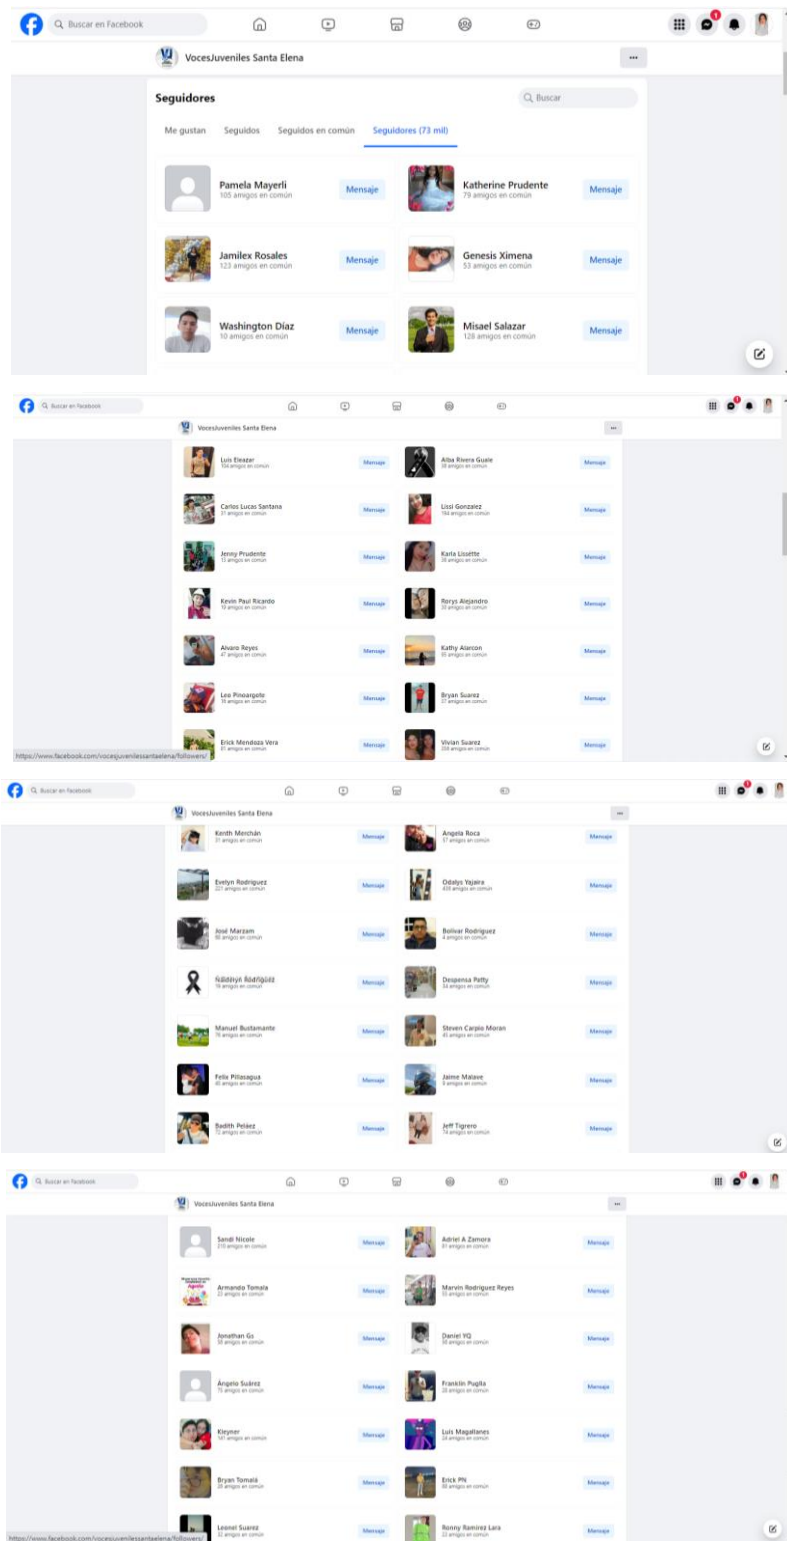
Buscar en Facebook

1

VocesJuveniles Santa Elena

...

Seguidores

Buscar

Me gustan | Seguidos | Seguidos en común | Seguidores (73 mil)

Pamela Mayerli
105 amigos en común
Mensaje

Katherine Prudente
79 amigos en común
Mensaje

Jamilex Rosales
123 amigos en común
Mensaje

Genesis Ximena
53 amigos en común
Mensaje

Washington Díaz
10 amigos en común
Mensaje

Misael Salazar
128 amigos en común
Mensaje

Buscar en Facebook

VocesJuveniles Santa Elena

Luis Eleazar
104 amigos en común
Mensaje

Alba Rivera Guale
38 amigos en común
Mensaje

Carlos Lucas Santana
31 amigos en común
Mensaje

Lissi Gonzalez
194 amigos en común
Mensaje

Jenny Prudente
15 amigos en común
Mensaje

Karla Lissétte
38 amigos en común
Mensaje

Kevin Paul Ricardo
19 amigos en común
Mensaje

Rerys Alejandro
30 amigos en común
Mensaje

Alvaro Reyes
47 amigos en común
Mensaje

Kathy Alarcon
95 amigos en común
Mensaje

Leo Pinoargote
16 amigos en común
Mensaje

Bryan Suarez
57 amigos en común
Mensaje

Erick Mendoza Vera
61 amigos en común
Mensaje

Vivian Suarez
238 amigos en común
Mensaje

https://www.facebook.com/vocesjuvenilessantaelena/followers/

Buscar en Facebook

VocesJuveniles Santa Elena

Kenth Merchán
31 amigos en común
Mensaje

Angela Roca
57 amigos en común
Mensaje

Evelyn Rodriguez
221 amigos en común
Mensaje

Odalys Yajaira
430 amigos en común
Mensaje

José Marzam
80 amigos en común
Mensaje

Bolivar Rodriguez
4 amigos en común
Mensaje

ñdđêłyñ Ŕódŕĝùêž
19 amigos en común
Mensaje

Despensa Patty
34 amigos en común
Mensaje

Manuel Bustamante
76 amigos en común
Mensaje

Steven Carpio Moran
45 amigos en común
Mensaje

Felix Pillasagua
45 amigos en común
Mensaje

Jaime Malave
9 amigos en común
Mensaje

Badith Peláez
72 amigos en común
Mensaje

Jeff Tigrero
74 amigos en común
Mensaje

Buscar en Facebook

VocesJuveniles Santa Elena

Sandi Nicole
210 amigos en común
Mensaje

Adriel A Zamora
81 amigos en común
Mensaje

Armando Tomala
22 amigos en común
Mensaje

Marvin Rodriguez Reyes
33 amigos en común
Mensaje

Jonathan Gs
50 amigos en común
Mensaje

Daniel YQ
30 amigos en común
Mensaje

Ángelo Suárez
75 amigos en común
Mensaje

Franklin Puglla
28 amigos en común
Mensaje

Kleyner
141 amigos en común
Mensaje

Luis Magallanes
24 amigos en común
Mensaje

Bryan Tomalá
28 amigos en común
Mensaje

Erick PN
88 amigos en común
Mensaje

Leonel Suarez
32 amigos en común
Mensaje

Ronny Ramirez Lara
22 amigos en común
Mensaje

https://www.facebook.com/vocesjuvenilessantaelena/followers/